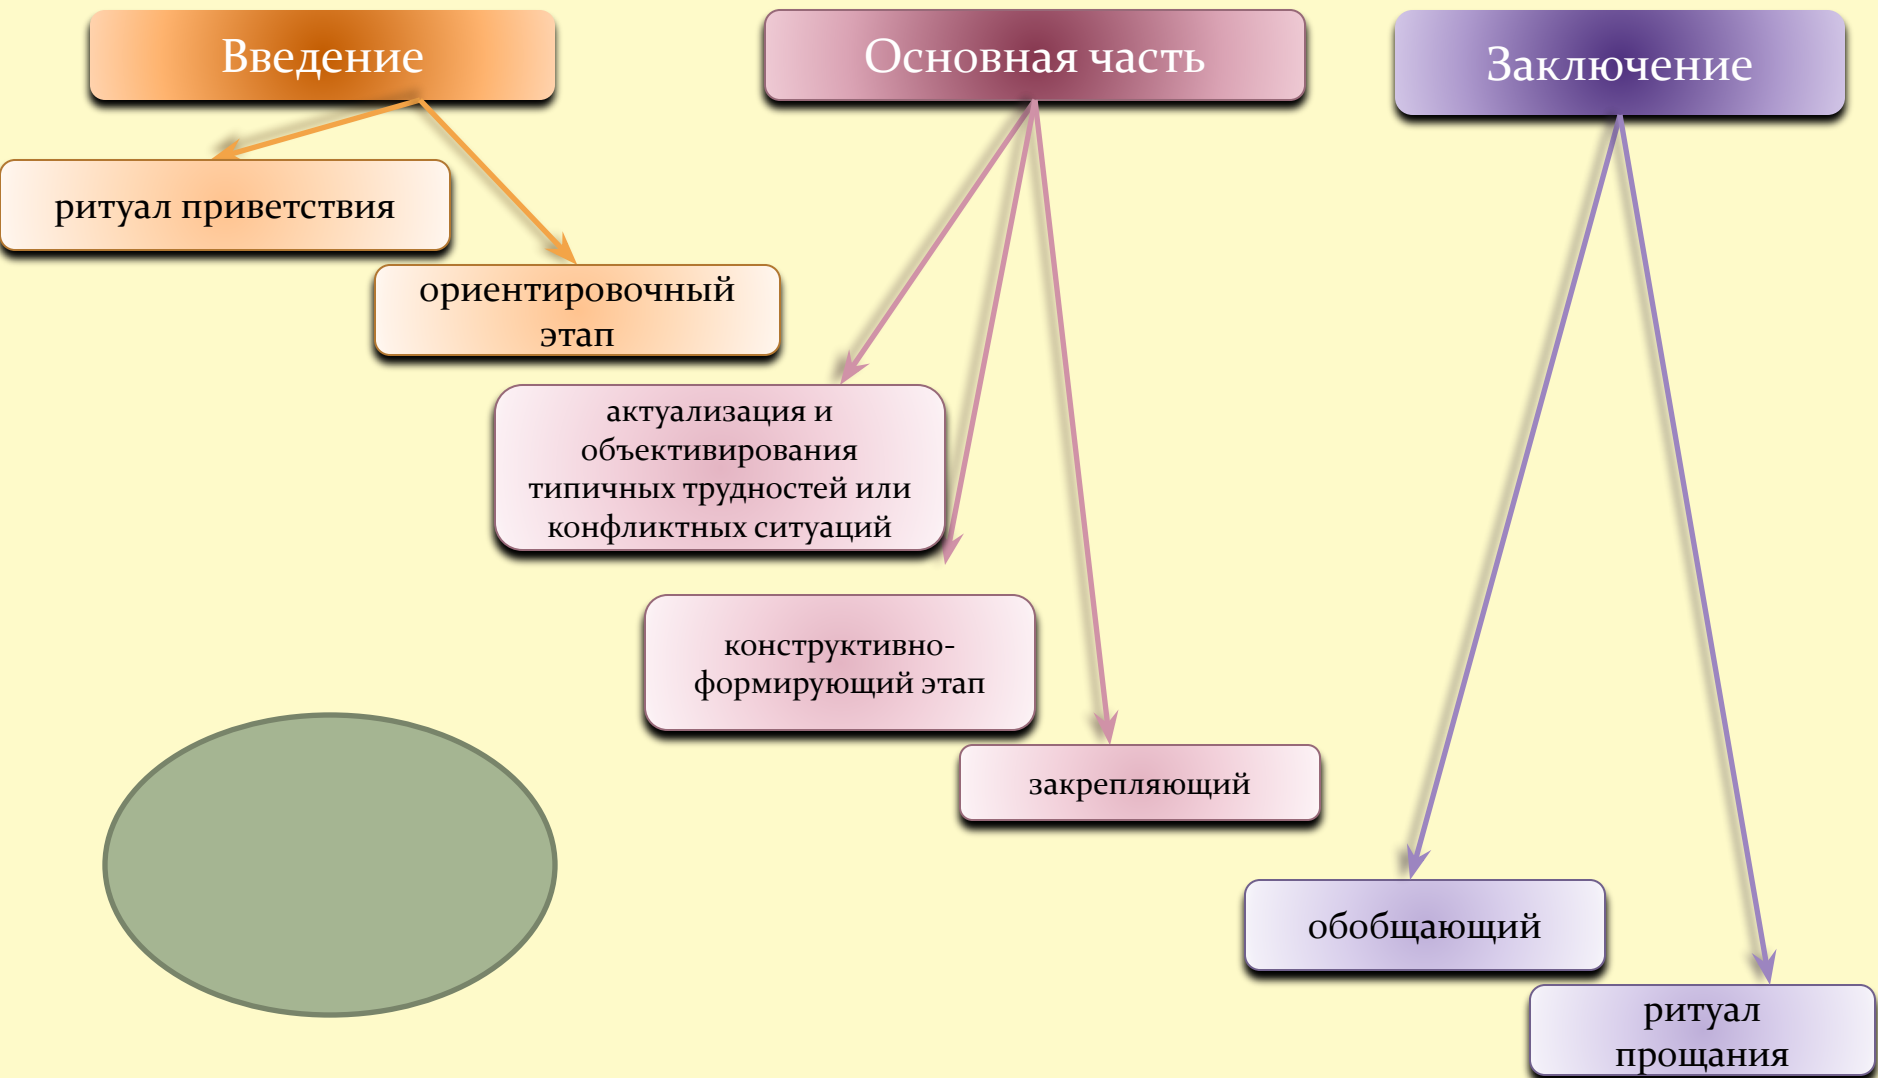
Введение

ритуал приветствия

ориентировочный этап

Основная часть

актуализация и объективирования типичных трудностей или конфликтных ситуаций

конструктивно-формирующий этап

закрепляющий

Заключение

обобщающий

ритуал прощания